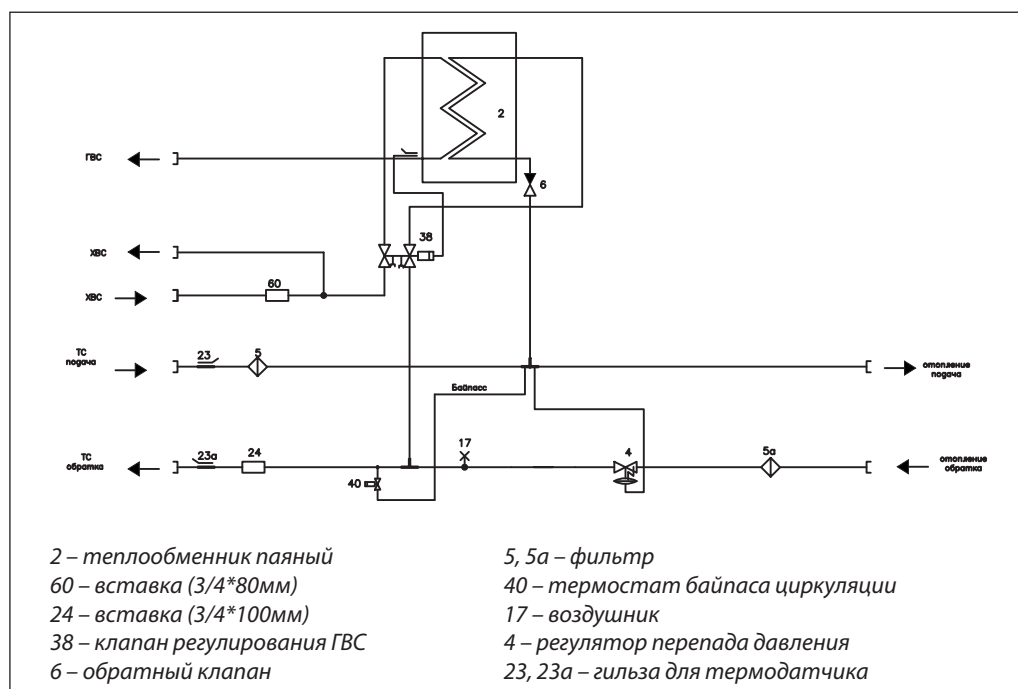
ГВС

2

6

ХВС

38

ХВС

60

ТС подача

23

5

отопление подача

Байпасс

ТС обратка

23а

24

17

4

5а

отопление обратка

40

2 – теплообменник паяный
60 – вставка (3/4*80мм)
24 – вставка (3/4*100мм)
38 – клапан регулирования ГВС
6 – обратный клапан

5, 5а – фильтр
40 – термостат байпаса циркуляции
17 – воздушник
4 – регулятор перепада давления
23, 23а – гильза для термодатчика